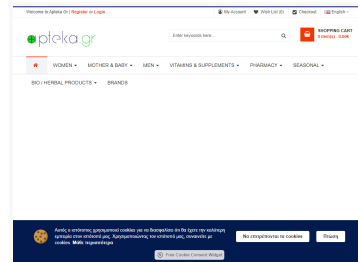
Welcome to Apteka.Gr | Register or Login

My Account Wish List (0) Checkout English

apteka.gr

Enter keywords here...

SHOPPING CART
0 item(s) - 0.00€

WOMEN ▾ MOTHER & BABY ▾ MEN ▾ VITAMINS & SUPPLEMENTS ▾ PHARMACY ▾ SEASONAL ▾

BIO / HERBAL PRODUCTS ▾ BRANDS

Αυτός ο ιστότοπος χρησιμοποιεί cookies για να διασφαλίσει ότι θα έχετε την καλύτερη εμπειρία στον ιστότοπό μας. Χρησιμοποιώντας τον ιστότοπό μας, συναινείτε με cookies. Μάθε περισσότερα

Να επιτρέπονται τα cookies

Πτώση

Free Cookie Consent Widget